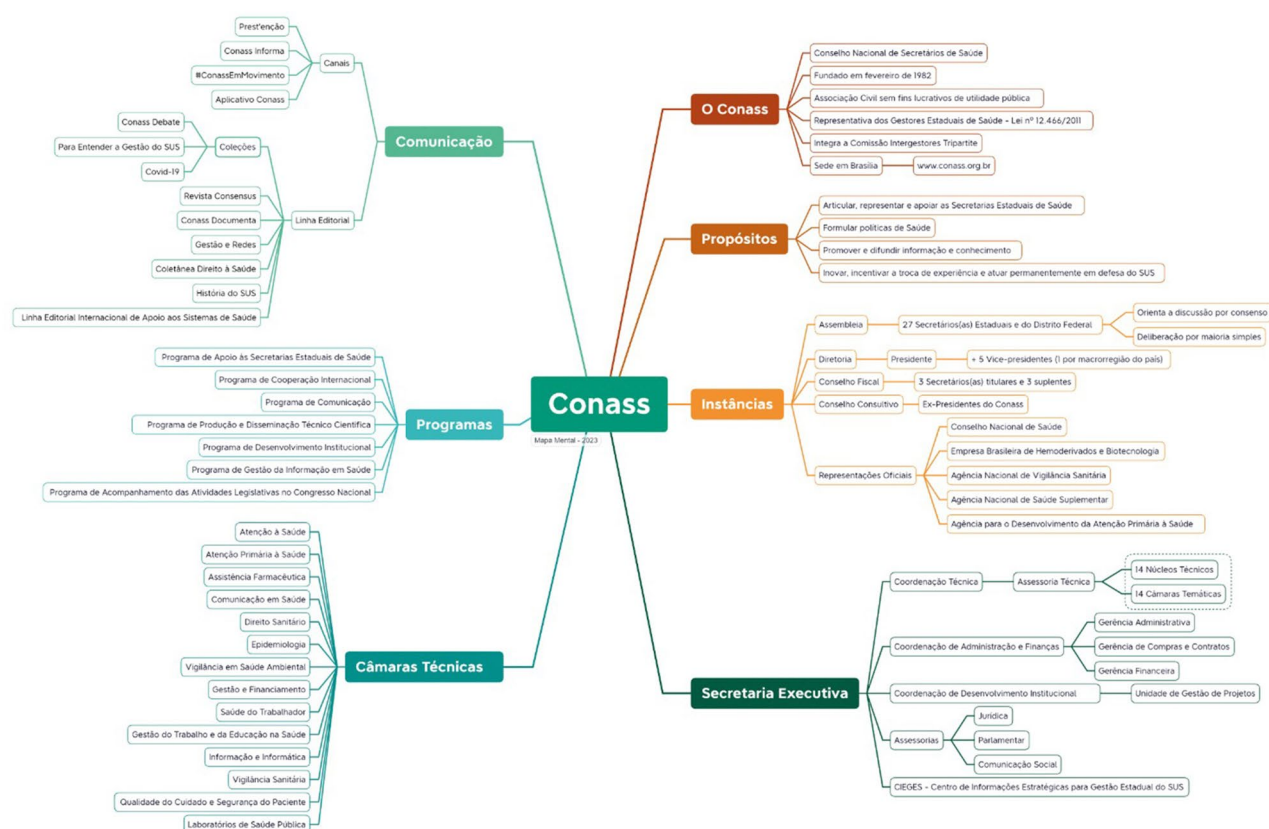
Conass
Mapa Mental - 2023

O Conass
Conselho Nacional de Secretários de Saúde
Fundado em fevereiro de 1982
Associação Civil sem fins lucrativos de utilidade pública
Representativa dos Gestores Estaduais de Saúde - Lei nº 12.466/2011
Integra a Comissão Intergestores Tripartite
Sede em Brasília
www.conass.org.br

Propósitos
Articular, representar e apoiar as Secretarias Estaduais de Saúde
Formular políticas de Saúde
Promover e difundir informação e conhecimento
Inovar, incentivar a troca de experiência e atuar permanentemente em defesa do SUS

Instâncias
Assembleia
27 Secretários(as) Estaduais e do Distrito Federal
Orienta a discussão por consenso
Deliberação por maioria simples
Diretoria
Presidente
+ 5 Vice-presidentes (1 por macrorregião do país)
Conselho Fiscal
3 Secretários(as) titulares e 3 suplentes
Conselho Consultivo
Ex-Presidentes do Conass
Representações Oficiais
Conselho Nacional de Saúde
Empresa Brasileira de Hemoderivados e Biotecnologia
Agência Nacional de Vigilância Sanitária
Agência Nacional de Saúde Suplementar
Agência para o Desenvolvimento da Atenção Primária à Saúde

Secretaria Executiva
Coordenação Técnica
Assessoria Técnica
14 Núcleos Técnicos
14 Câmaras Temáticas
Coordenação de Administração e Finanças
Gerência Administrativa
Gerência de Compras e Contratos
Gerência Financeira
Coordenação de Desenvolvimento Institucional
Unidade de Gestão de Projetos
Assessorias
Jurídica
Parlamentar
Comunicação Social
CIEGES - Centro de Informações Estratégicas para Gestão Estadual do SUS

Comunicação
Canais
Prest'enção
Conass Informa
#ConassEmMovimento
Aplicativo Conass
Coleções
Conass Debate
Para Entender a Gestão do SUS
Covid-19
Linha Editorial
Revista Consensus
Conass Documenta
Gestão e Redes
Coletânea Direito à Saúde
História do SUS
Linha Editorial Internacional de Apoio aos Sistemas de Saúde

Programas
Programa de Apoio às Secretarias Estaduais de Saúde
Programa de Cooperação Internacional
Programa de Comunicação
Programa de Produção e Disseminação Técnico Científica
Programa de Desenvolvimento Institucional
Programa de Gestão da Informação em Saúde
Programa de Acompanhamento das Atividades Legislativas no Congresso Nacional

Câmaras Técnicas
Atenção à Saúde
Atenção Primária à Saúde
Assistência Farmacêutica
Comunicação em Saúde
Direito Sanitário
Epidemiologia
Vigilância em Saúde Ambiental
Gestão e Financiamento
Saúde do Trabalhador
Gestão do Trabalho e da Educação na Saúde
Informação e Informática
Vigilância Sanitária
Qualidade do Cuidado e Segurança do Paciente
Laboratórios de Saúde Pública